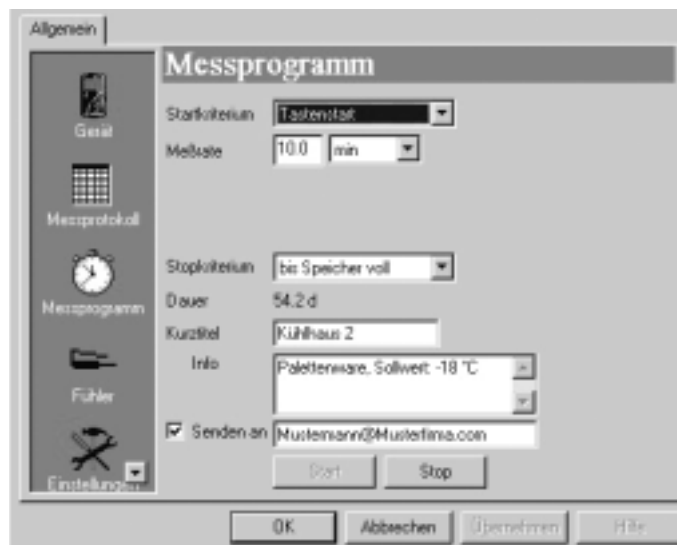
Allgemein

Gerät

Messprotokoll

Messprogramm

Fühler

Einstellungen

Messprogramm

Startkriterium Tastenstart

Meßrate 10.0 min

Stopkriterium bis Speicher voll

Dauer 54.2 d

Kurztitel Kühlhaus 2

Info Palettenware, Sollwert: -18 °C

Senden an Mustermann@Musterfirma.com

Start Stop

OK Abbrechen Übernehmen Hilfe